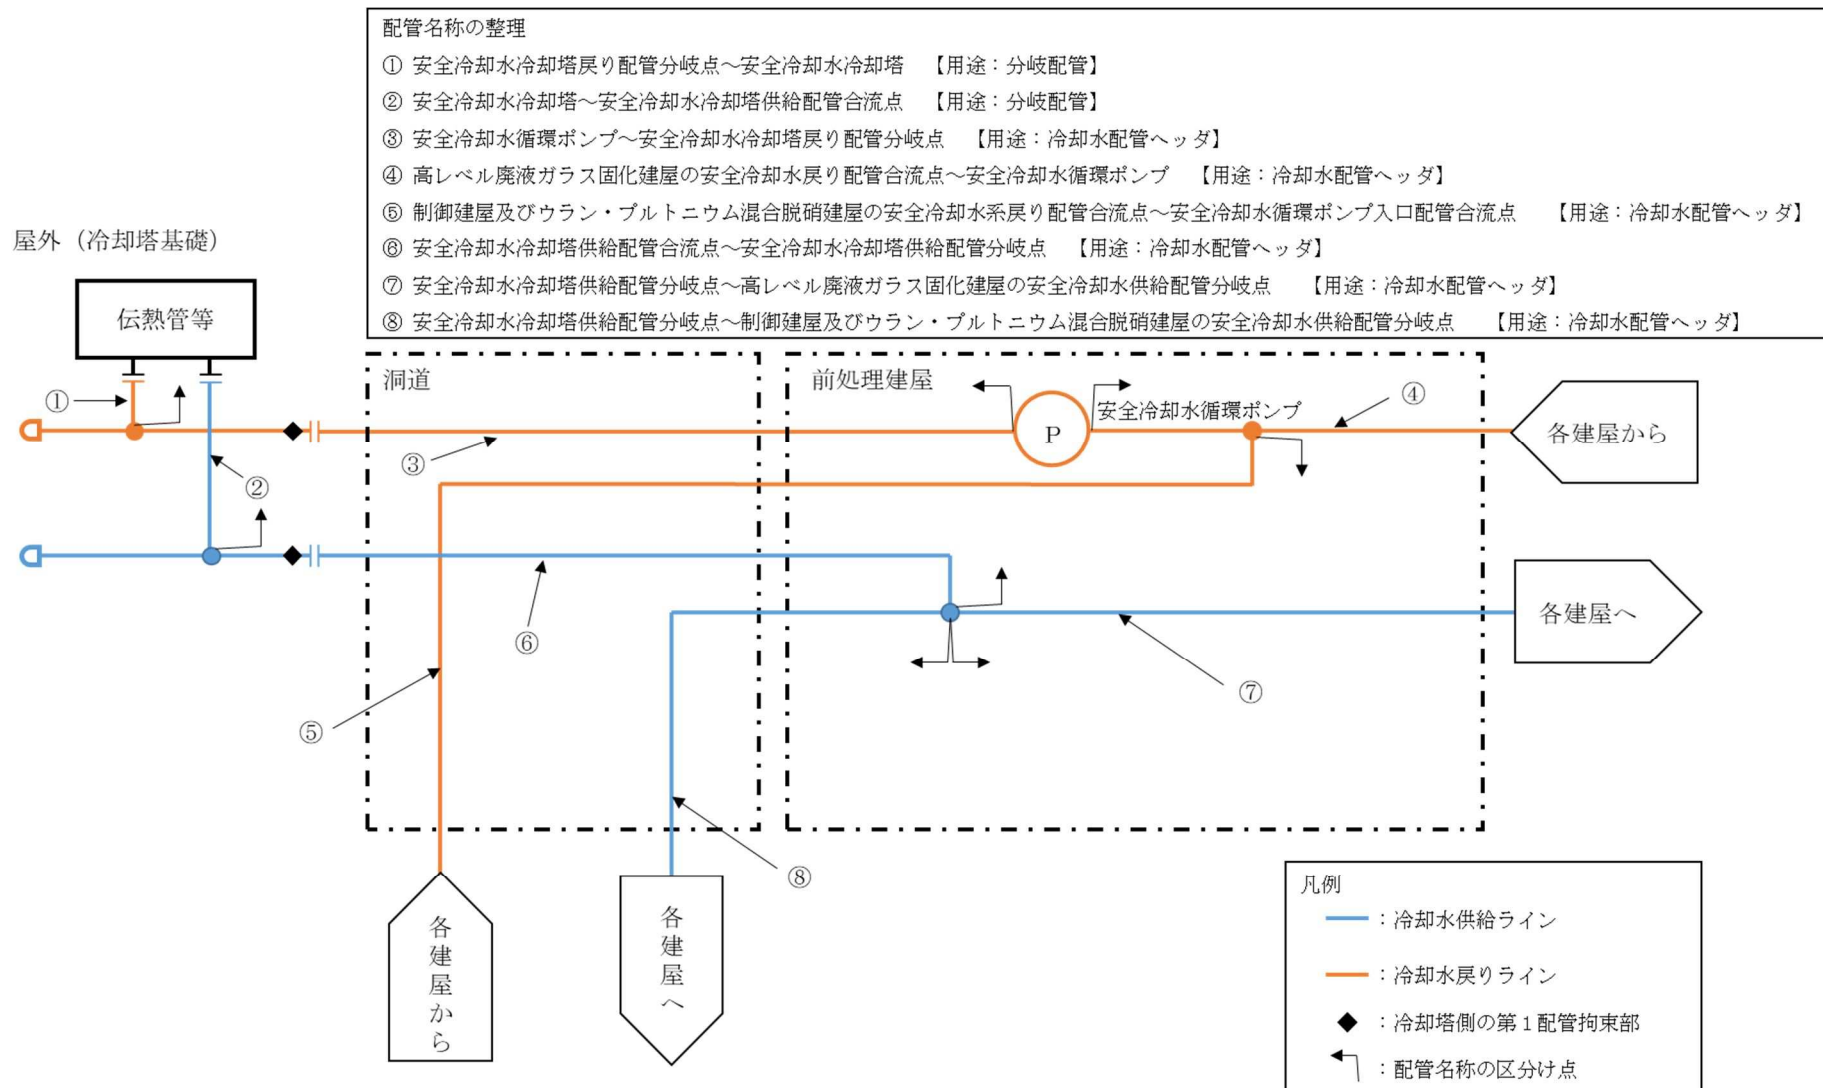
配管名称の整理

① 安全冷却水冷却塔戻り配管分岐点～安全冷却水冷却塔 【用途：分岐配管】

② 安全冷却水冷却塔～安全冷却水冷却塔供給配管合流点 【用途：分岐配管】

③ 安全冷却水循環ポンプ～安全冷却水冷却塔戻り配管分岐点 【用途：冷却水配管ヘッダ】

④ 高レベル廃液ガラス固化建屋の安全冷却水戻り配管合流点～安全冷却水循環ポンプ 【用途：冷却水配管ヘッダ】

⑤ 制御建屋及びウラン・プルトニウム混合脱硝建屋の安全冷却水系戻り配管合流点～安全冷却水循環ポンプ入口配管合流点 【用途：冷却水配管ヘッダ】

⑥ 安全冷却水冷却塔供給配管合流点～安全冷却水冷却塔供給配管分岐点 【用途：冷却水配管ヘッダ】

⑦ 安全冷却水冷却塔供給配管分岐点～高レベル廃液ガラス固化建屋の安全冷却水供給配管分岐点 【用途：冷却水配管ヘッダ】

⑧ 安全冷却水冷却塔供給配管分岐点～制御建屋及びウラン・プルトニウム混合脱硝建屋の安全冷却水供給配管分岐点 【用途：冷却水配管ヘッダ】

屋外（冷却塔基礎）

伝熱管等

①

②

洞道

③

⑥

⑤

前処理建屋

P

安全冷却水循環ポンプ

④

各建屋から

各建屋へ

⑦

⑧

各建屋から

各建屋へ

凡例

：冷却水供給ライン

：冷却水戻りライン

：冷却塔側の第１配管拘束部

：配管名称の区分け点